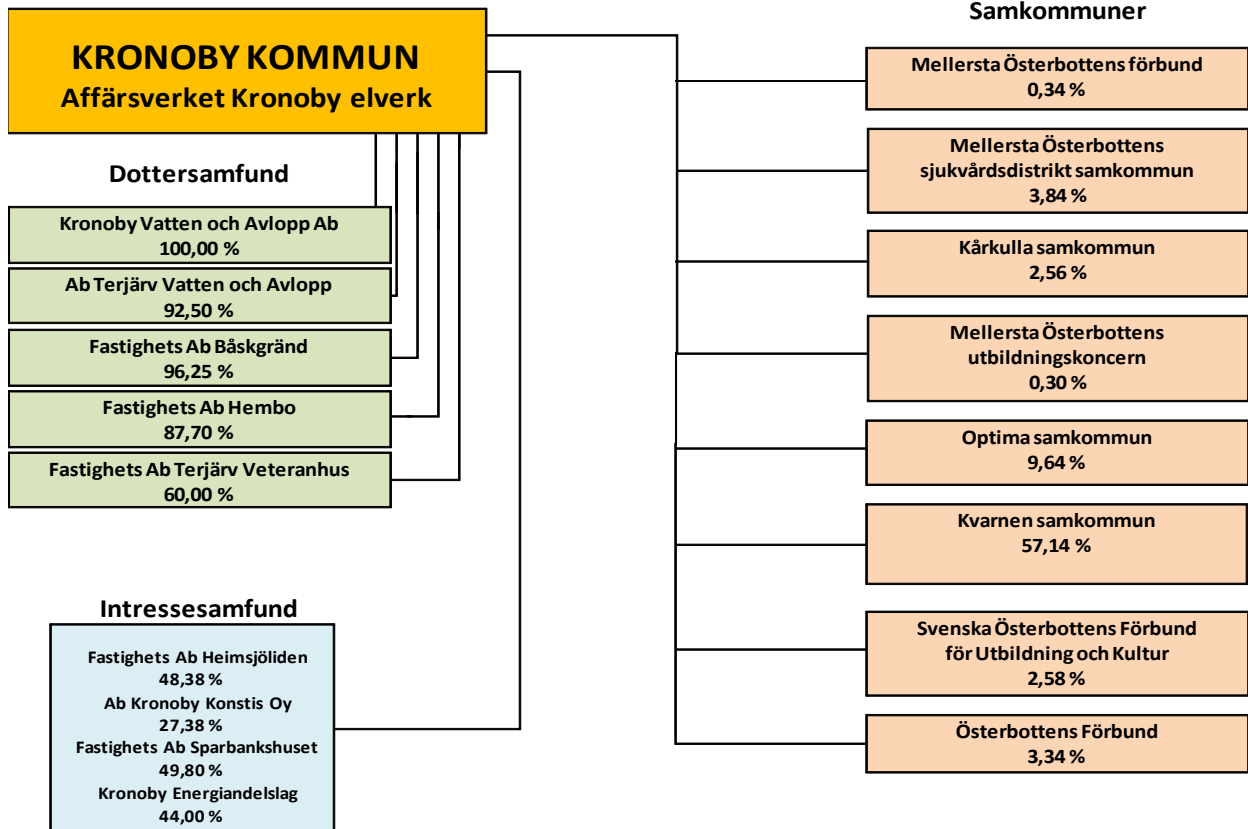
KRONOBY KOMMUN
Affärsverket Kronoby elverk

Dottersamfund

Kronoby Vatten och Avlopp Ab
100,00 %

Ab Terjärv Vatten och Avlopp
92,50 %

Fastighets Ab Båskgränd
96,25 %

Fastighets Ab Hembo
87,70 %

Fastighets Ab Terjärv Veteranhus
60,00 %

Intressesamfund

Fastighets Ab Heimsjöliden
48,38 %
Ab Kronoby Konstis Oy
27,38 %
Fastighets Ab Sparbankshuset
49,80 %
Kronoby Energiandelslag
44,00 %

Samkommuner

Mellersta Österbottens förbund
0,34 %

Mellersta Österbottens sjukvårdsdistrikt samkommun
3,84 %

Kårkulla samkommun
2,56 %

Mellersta Österbottens utbildningskoncern
0,30 %

Optima samkommun
9,64 %

Kvarnen samkommun
57,14 %

Svenska Österbottens Förbund för Utbildning och Kultur
2,58 %

Österbottens Förbund
3,34 %